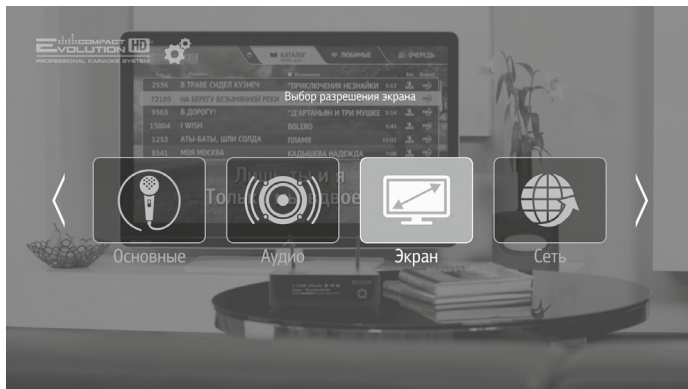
EVOLUTION COMPACT HD
PROFESSIONAL KARAOKE SYSTEM

КАТАЛОГ | ЛЮБИМЫЕ | ОЧЕРЕДЬ

| | | | |
|---|---|---|---|
| 2536 | В ТРАВЕ СИДЕЛ КУЗНЕЧ | "ПРИКЛЮЧЕНИЯ НЕЗНАЙКИ | 5:12 |
| 72189 | НА БЕРЕГУ БЕЗЫМЯННОЙ РЕКИ | | |
| 9563 | В ДОРОГУ! | "Д'АРТАНЬЯН И ТРИ МУШКЕ | 5:14 |
| 15804 | I WISH | BOLERO | 5:45 |
| 1253 | АТЫ-БАТЫ, ШЛИ СОЛДА | ПЛАМЯ | 13:03 |
| 8541 | МОЯ МОСКВА | КАДЫШЕВА НАДЕЖДА | 3:08 |

Выбор разрешения экрана

Основные
Аудио
Экран
Сеть